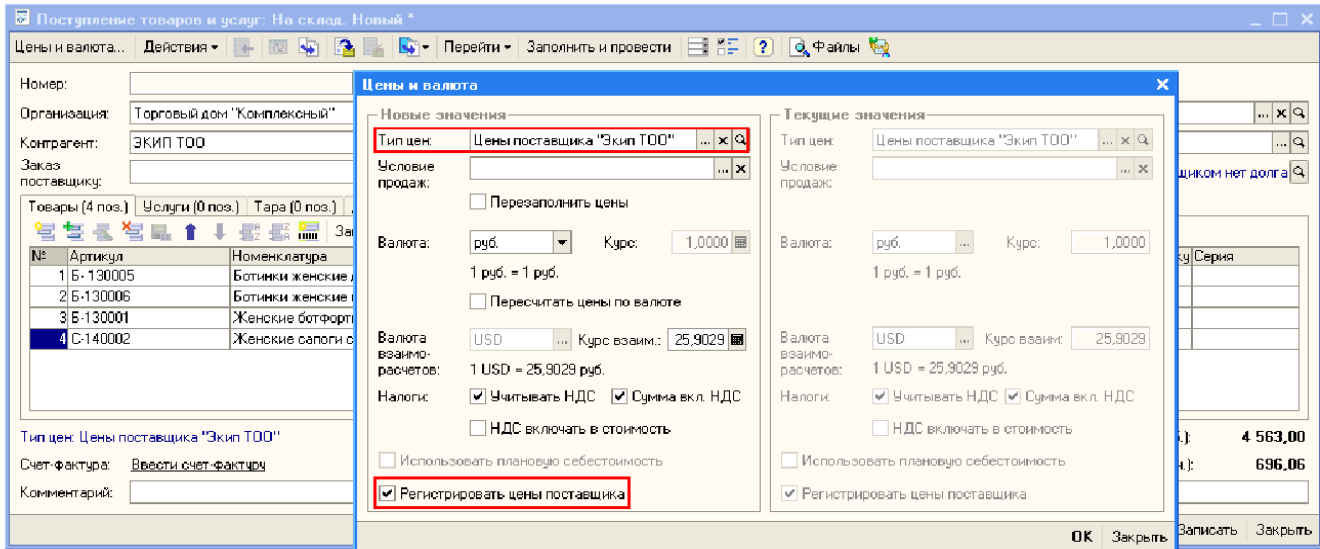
Поступление товаров и услуг: На склад. Новый *

Цены и валюта... Действия Перейти Заполнить и провести Файлы

Номер:
Организация: Торговый дом "Комплексный"
Контрагент: ЭКИП ТОО
Заказ поставщику:
щиком нет долга

Товары (4 поз.) Услуги (0 поз.) Тара (0 поз.)

| № | Артикул | Номенклатура | Серия |
|---|---|---|---|
| 1 | Б-130005 | Ботинки женские | |
| 2 | Б-130006 | Ботинки женские | |
| 3 | Б-130001 | Женские ботфорт | |
| 4 | С-140002 | Женские сапоги с | |

Тип цен: Цены поставщика "Экип ТОО"
Счет-фактура: Ввести счет-фактуру
Комментарий:
4 563,00
696,06
Записать Закрыть

Цены и валюта

Новые значения
Тип цен: Цены поставщика "Экип ТОО"
Условие продаж:
Перезаполнить цены
Валюта: руб. Курс: 1,0000
1 руб. = 1 руб.
Пересчитать цены по валюте
Валюта взаиморасчетов: USD Курс взаим.: 25,9029
1 USD = 25,9029 руб.
Налоги: Учитывать НДС Сумма вкл. НДС
НДС включать в стоимость
Использовать плановую себестоимость
Регистрировать цены поставщика

Текущие значения
Тип цен: Цены поставщика "Экип ТОО"
Условие продаж:
Валюта: руб. Курс: 1,0000
1 руб. = 1 руб.
Валюта взаиморасчетов: USD Курс взаим: 25,9029
1 USD = 25,9029 руб.
Налоги: Учитывать НДС Сумма вкл. НДС
НДС включать в стоимость
Использовать плановую себестоимость
Регистрировать цены поставщика

OK Закрыть